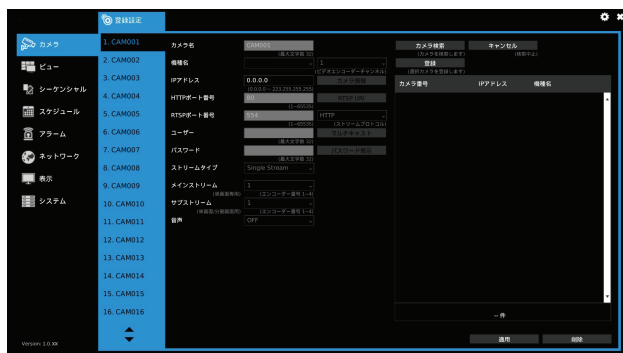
登録設定

カメラ
ビュー
シーケンシャル
スケジュール
アラーム
ネットワーク
表示
システム

Version: 1.0.XX

1. CAM001
2. CAM002
3. CAM003
4. CAM004
5. CAM005
6. CAM006
7. CAM007
8. CAM008
9. CAM009
10. CAM010
11. CAM011
12. CAM012
13. CAM013
14. CAM014
15. CAM015
16. CAM016

カメラ名 CAM001 (最大文字数 32)
機種名 1 (ビデオエンコーダーチャンネル)
IPアドレス 0.0.0.0 (0.0.0.0 ~ 223.255.255.255) カメラ情報
HTTPポート番号 80 (1~65535) RTSP URI
RTSPポート番号 554 (1~65535) HTTP (ストリームプロトコル) マルチキャスト
ユーザー (最大文字数 32)
パスワード (最大文字数 32) パスワード表示
ストリームタイプ Single Stream
メインストリーム (単画面表示用) 1 (エンコーダー番号 1~4)
サブストリーム (単画面分割画面用) 1 (エンコーダー番号 1~4)
音声 OFF

カメラ検索 (カメラを検索します)
キャンセル (検索中止)
登録 (選択カメラを登録します)

カメラ番号 IPアドレス 機種名

-- 件

適用
削除